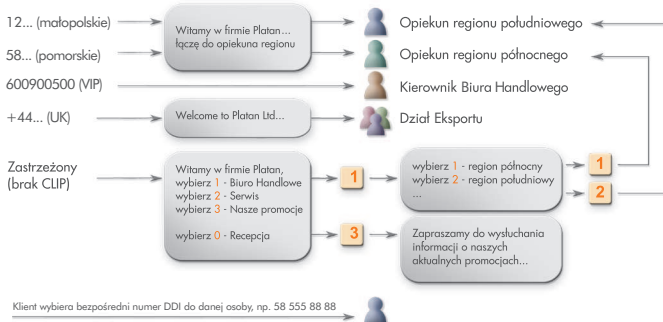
12... (małopolskie)

58... (pomorskie)

Witamy w firmie Platan... łączę do opiekuna regionu

Opiekun regionu południowego

Opiekun regionu północnego

600900500 (VIP)

Kierownik Biura Handlowego

+44... (UK)

Welcome to Platan Ltd...

Dział Eksportu

Zastrzeżony (brak CLIP)

Witamy w firmie Platan, wybierz 1 - Biuro Handlowe wybierz 2 - Serwis wybierz 3 - Nasze promocje

wybierz 0 - Recepcja

1

wybierz 1 - region północny wybierz 2 - region południowy ...

1

2

3

Zapraszamy do wysłuchania informacji o naszych aktualnych promocjach...

Klient wybiera bezpośredni numer DDI do danej osoby, np. 58 555 88 88